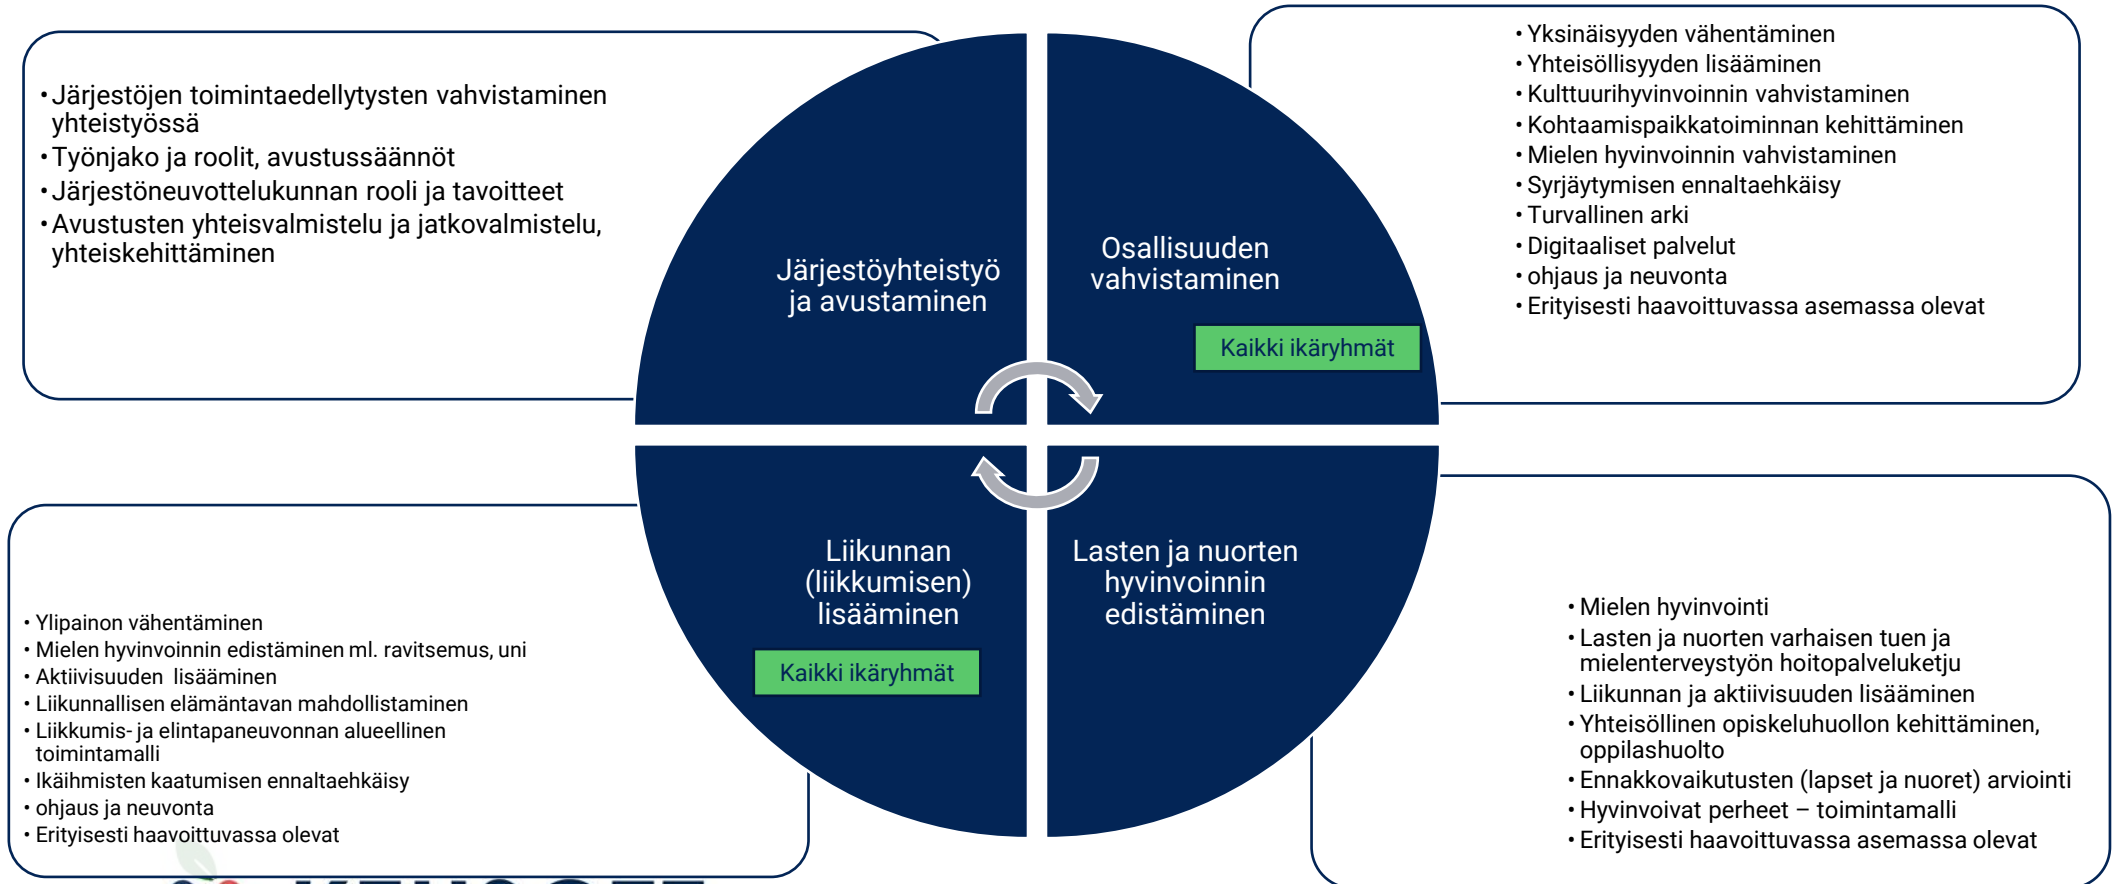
• Järjestöjen toimintaedellytysten vahvistaminen yhteistyössä
• Työnjako ja roolit, avustussäännöt
• Järjestöneuvottelukunnan rooli ja tavoitteet
• Avustusten yhteisvalmistelu ja jatkovalmistelu, yhteiskehittäminen

Järjestöyhteistyö ja avustaminen

Osallisuuden vahvistaminen

Kaikki ikäryhmät

• Yksinäisyyden vähentäminen
• Yhteisöllisyyden lisääminen
• Kulttuurihyvinvoinnin vahvistaminen
• Kohtaamispaikkatoiminnan kehittäminen
• Mielen hyvinvoinnin vahvistaminen
• Syrjäytymisen ennaltaehkäisy
• Turvallinen arki
• Digitaaliset palvelut
• ohjaus ja neuvonta
• Erityisesti haavoittuvassa asemassa olevat

• Ylipainon vähentäminen
• Mielen hyvinvoinnin edistäminen ml. ravitsemus, uni
• Aktiivisuuden lisääminen
• Liikunnallisen elämäntavan mahdollistaminen
• Liikkumis- ja elintapaneuvonnan alueellinen toimintamalli
• Ikäihmisten kaatumisen ennaltaehkäisy
• ohjaus ja neuvonta
• Erityisesti haavoittuvassa olevat

Liikunnan (liikkumisen) lisääminen

Kaikki ikäryhmät

Lasten ja nuorten hyvinvoinnin edistäminen

• Mielen hyvinvointi
• Lasten ja nuorten varhaisen tuen ja mielenterveystyön hoitopalveluketju
• Liikunnan ja aktiivisuuden lisääminen
• Yhteisöllinen opiskeluhuollon kehittäminen, oppilashuolto
• Ennakkovaikutusten (lapset ja nuoret) arviointi
• Hyvinvoivat perheet – toimintamalli
• Erityisesti haavoittuvassa asemassa olevat